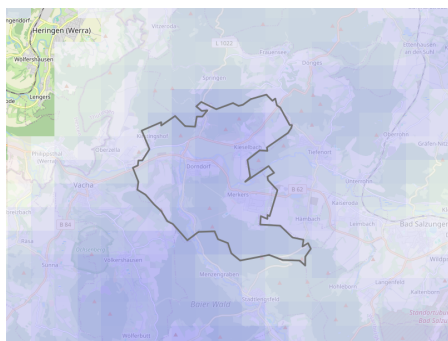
Heringen (Werra)
Wölfershausen
Lengers
L 1022
Dönges
Kieselbach
Dorndorf
Merkers
B 62
Vacha
B 84
Unterbreizbach
Hämbach
Bad Salzungen
Oechsen
Dietlas
Leimbach
Langenfeld
Kaltennordheim
Immelborn
Öberhöhn
Sünna
Völkershausen
Tiefenort
Stadtlengsfeld
Bad Salzungen
Wölferbütt
Springen
Räsa
Menzengraben
Philippsthal
Werra